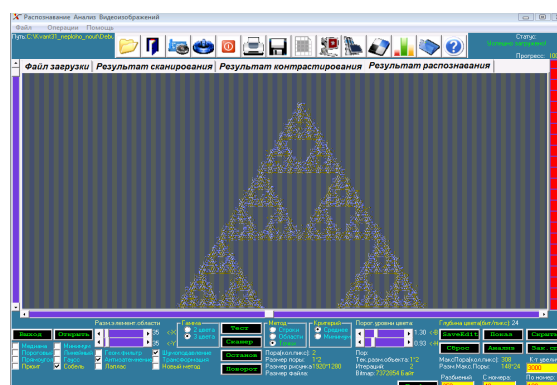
Распознавание Анализ Видеоизображений

Файл Операции Помощь

Путь: C:\Kvant31_neploho_nouf\Deb

Статус:
Успешно загружен

Прогресс: 10

Файл загрузки | Результат сканирования | Результат контрастирования | Результат распознавания

Выход Открыть

Размер элемент области
35 <X
35 <Y

Надписи Минимум
Пороговый Линейный
Прямоугол Гаусс
Прокат Собель

Геом.фильтр
Аппроксимация
Лаплас

Шумоподавление
Трансформация
Новый метод

Гамма
2 цвета
3 цвета

Тест
Сканер
Останов
Поворот

Метод
Строки
Области

Критерий
Среднее
Минимум

Пор.(кол.линий): 2
Размер поры: 1*2
Размер рисунка: 1920*1280
Размер файла:

Порог уровня цвета
1.30 <X
0.93 <Y

Пор:
Тек.разм.объекта: 1*2
Итераций: 2
Bitmap: 7372854 Байт

Глубина цвета(бит/пикс): 24

SaveEdit Показ Скрытый
Сброс Анализ Зап. ст

Макс.Пора(кол.линий): 308
Разм.Макс.Поры: 148*24

К-т увели
2000
По номер

Разбиений
С номера